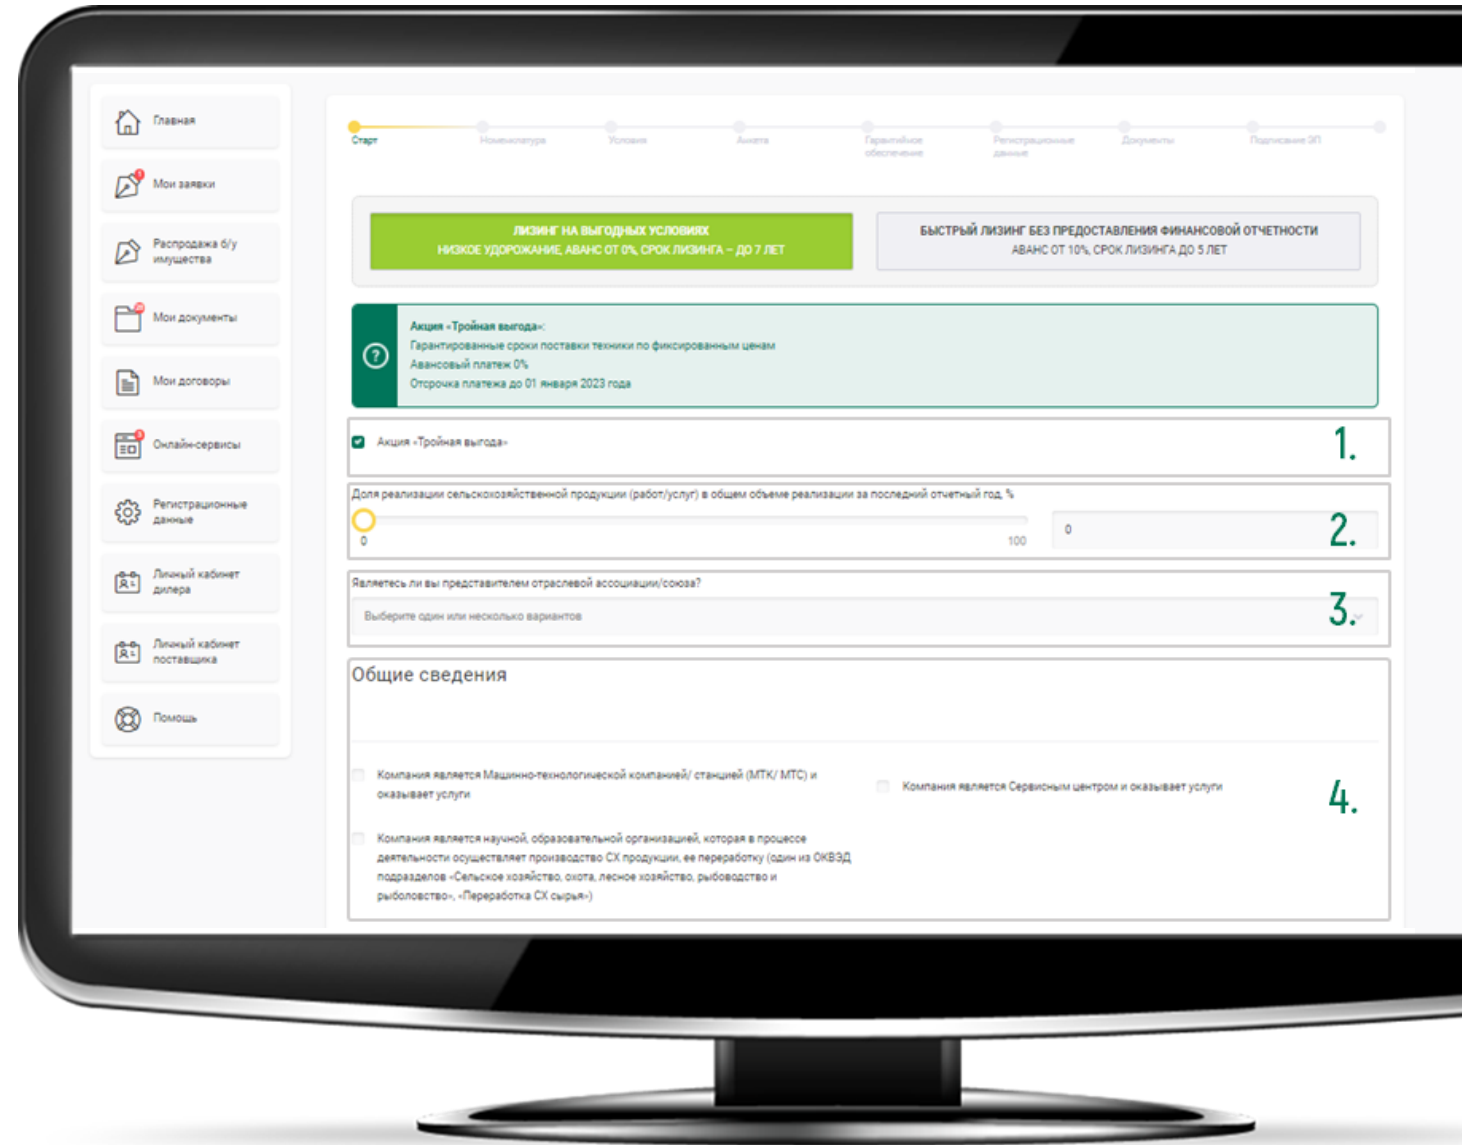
Главная

Мои заявки

Распродажа б/у имущества

Мои документы

Мои договоры

Онлайн-сервисы

Регистрационные данные

Личный кабинет дилера

Личный кабинет поставщика

Помощь

Старт | Номенклатура | Условия | Анкета | Гарантийное обеспечение | Регистрационные данные | Документы | Подписание ЭП

ЛИЗИНГ НА ВЫГОДНЫХ УСЛОВИЯХ
НИЗКОЕ УДОРОЖАНИЕ, АВАНС ОТ 0%, СРОК ЛИЗИНГА – ДО 7 ЛЕТ

БЫСТРЫЙ ЛИЗИНГ БЕЗ ПРЕДОСТАВЛЕНИЯ ФИНАНСОВОЙ ОТЧЕТНОСТИ
АВАНС ОТ 10%, СРОК ЛИЗИНГА ДО 5 ЛЕТ

Акция «Тройная выгода»:
Гарантированные сроки поставки техники по фиксированным ценам
Авансовый платеж 0%
Отсрочка платежа до 01 января 2023 года

Акция «Тройная выгода»

1.

Доля реализации сельскохозяйственной продукции (работ/услуг) в общем объеме реализации за последний отчетный год, %

0

100

0

2.

Являетесь ли вы представителем отраслевой ассоциации/союза?

Выберите один или несколько вариантов

3.

Общие сведения

Компания является Машинно-технологической компанией/ станцией (МТК/ МТС) и оказывает услуги

Компания является Сервисным центром и оказывает услуги

4.

Компания является научной, образовательной организацией, которая в процессе деятельности осуществляет производство СХ продукции, ее переработку (один из ОКВЭД подразделов «Сельское хозяйство, охота, лесное хозяйство, рыболовство и рыболовство», «Переработка СХ сырья»)